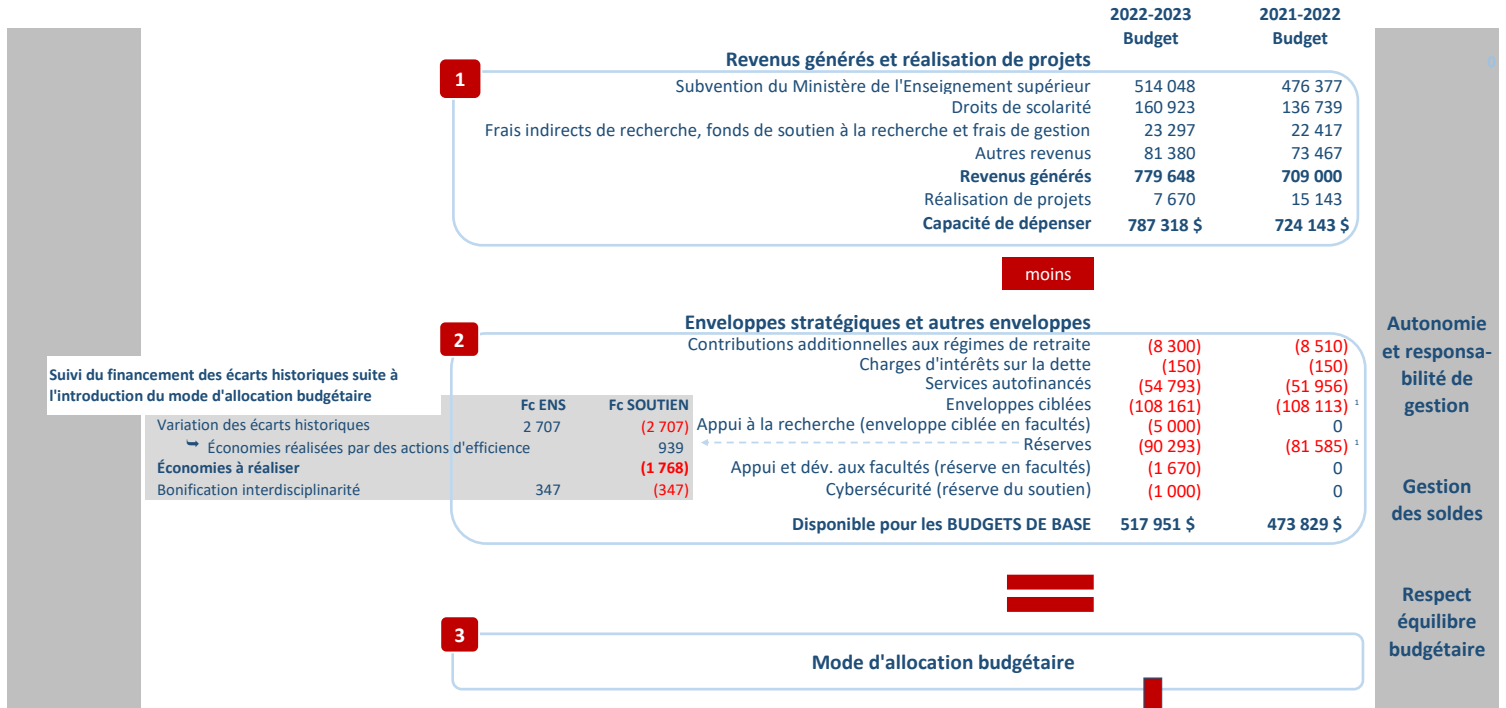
|  | 2022-2023 Budget | 2021-2022 Budget |
|---|---|---|
| **Revenus générés et réalisation de projets** |  |  |
| Subvention du Ministère de l'Enseignement supérieur | 514 048 | 476 377 |
| Droits de scolarité | 160 923 | 136 739 |
| Frais indirects de recherche, fonds de soutien à la recherche et frais de gestion | 23 297 | 22 417 |
| Autres revenus | 81 380 | 73 467 |
| **Revenus générés** | **779 648** | **709 000** |
| Réalisation de projets | 7 670 | 15 143 |
| **Capacité de dépenser** | **787 318 $** | **724 143 $** |

1

moins

2

| **Enveloppes stratégiques et autres enveloppes** |  |  |
|---|---|---|
| Contributions additionnelles aux régimes de retraite | (8 300) | (8 510) |
| Charges d'intérêts sur la dette | (150) | (150) |
| Services autofinancés | (54 793) | (51 956) |
| Enveloppes ciblées | (108 161) | (108 113) ¹ |
| Appui à la recherche (enveloppe ciblée en facultés) | (5 000) | 0 |
| Réserves | (90 293) | (81 585) ¹ |
| Appui et dév. aux facultés (réserve en facultés) | (1 670) | 0 |
| Cybersécurité (réserve du soutien) | (1 000) | 0 |
| **Disponible pour les BUDGETS DE BASE** | **517 951 $** | **473 829 $** |

**Suivi du financement des écarts historiques suite à l'introduction du mode d'allocation budgétaire**

|  | Fc ENS | Fc SOUTIEN |
|---|---|---|
| Variation des écarts historiques | 2 707 | (2 707) |
| Économies réalisées par des actions d'efficience |  | 939 |
| **Économies à réaliser** |  | **(1 768)** |
| Bonification interdisciplinarité | 347 | (347) |

3

**Mode d'allocation budgétaire**

**Autonomie et responsabilité de gestion**

**Gestion des soldes**

**Respect équilibre budgétaire**